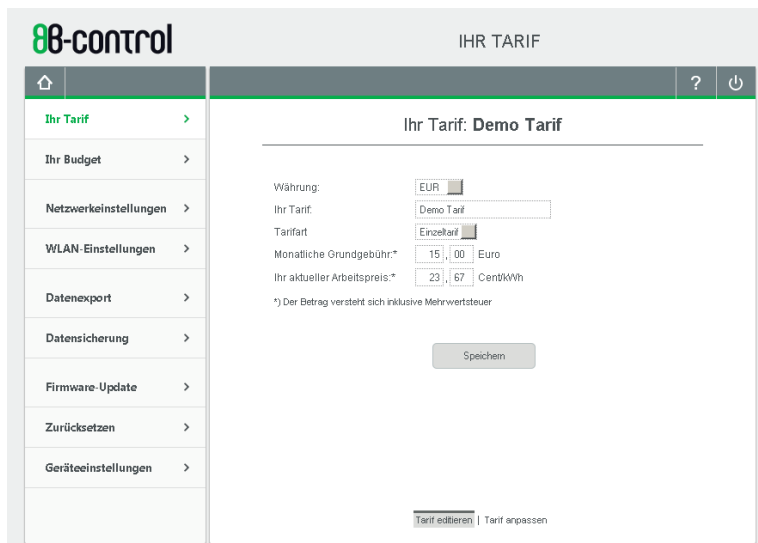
8B-control

IHR TARIF

?

Ihr Tarif >

Ihr Budget >

Netzwerkeinstellungen >

WLAN-Einstellungen >

Datenexport >

Datensicherung >

Firmware-Update >

Zurücksetzen >

Geräteeinstellungen >

Ihr Tarif: **Demo Tarif**

Währung: EUR

Ihr Tarif: Demo Tarif

Tarifart Einzeltarif

Monatliche Grundgebühr:* 15 , 00 Euro

Ihr aktueller Arbeitspreis:* 23 , 67 Cent/kWh

*) Der Betrag versteht sich inklusive Mehrwertsteuer

Speichern

Tarif editieren | Tarif anpassen